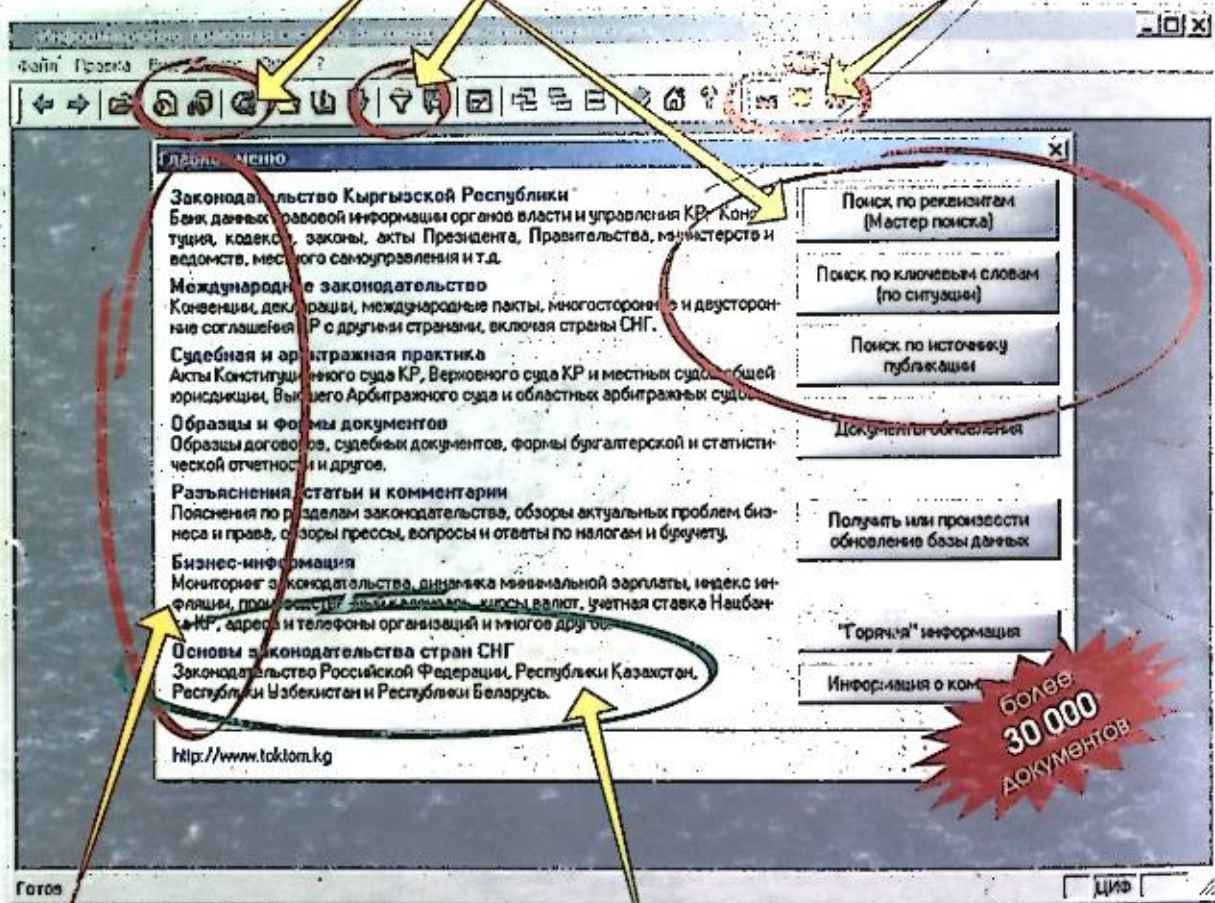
Информационно-правовая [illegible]

Файл Правка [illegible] ?

Главное меню

Законодательство Кыргызской Республики
Банк данных правовой информации органов власти и управления КР: Конституция, кодексы, законы, акты Президента, Правительства, министерств и ведомств, местного самоуправления и т.д.

Международное законодательство
Конвенции, декларации, международные пакты, многосторонние и двусторонние соглашения КР с другими странами, включая страны СНГ.

Судебная и арбитражная практика
Акты Конституционного суда КР, Верховного суда КР и местных судов общей юрисдикции, Высшего Арбитражного суда и областных арбитражных судов.

Образцы и формы документов
Образцы договоров, судебных документов, формы бухгалтерской и статистической отчетности и другое.

Разъяснения, статьи и комментарии
Пояснения по разделам законодательства, обзоры актуальных проблем бизнеса и права, обзоры прессы, вопросы и ответы по налогам и бухучету.

Бизнес-информация
Мониторинг законодательства, динамика минимальной зарплаты, индекс инфляции, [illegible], курсы валют, учетная ставка Нацбанка КР, адреса и телефоны организаций и многое другое.

Основы законодательства стран СНГ
Законодательство Российской Федерации, Республики Казахстан, Республики Узбекистан и Республики Беларусь.

http://www.toktom.kg

Поиск по реквизитам (Мастер поиска)

Поиск по ключевым словам (по ситуации)

Поиск по источнику публикации

Документы обновления

Получить или произвести обновление базы данных

"Горячая" информация

Информация о ком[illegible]

более 30 000 документов

Готов

ЦИФ